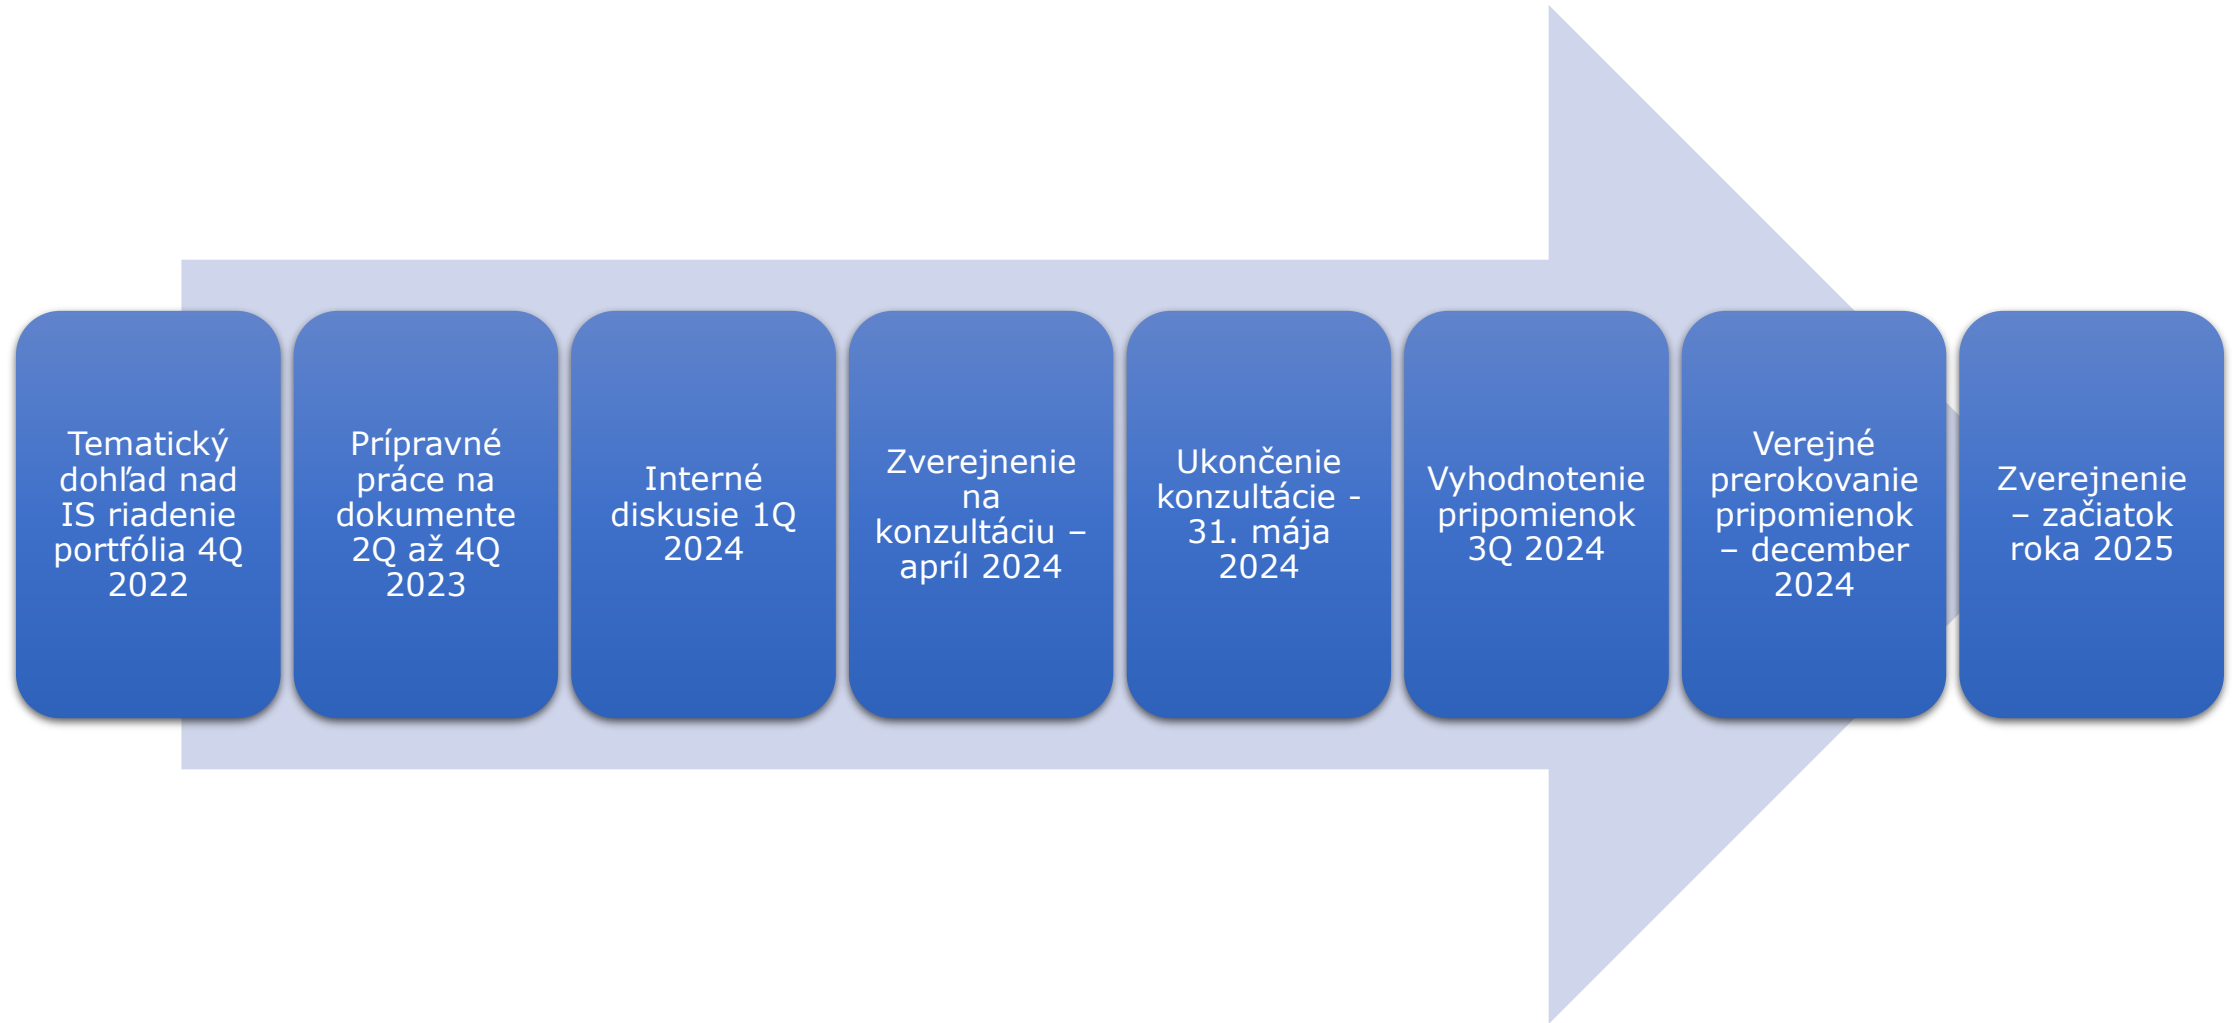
Tematický dohľad nad IS riadenie portfólia 4Q 2022

Prípravné práce na dokumente 2Q až 4Q 2023

Interné diskusie 1Q 2024

Zverejnenie na konzultáciu – apríl 2024

Ukončenie konzultácie - 31. mája 2024

Vyhodnotenie pripomienok 3Q 2024

Verejné prerokovanie pripomienok – december 2024

Zverejnenie – začiatok roka 2025